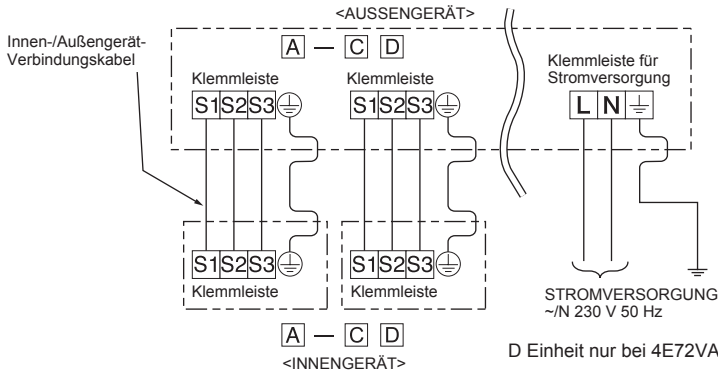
<AUSSENGERÄT>

A — C D

Innen-/Außengerät-Verbindungskabel

Klemmleiste

S1 S2 S3

Klemmleiste

S1 S2 S3

Klemmleiste für Stromversorgung

L N

S1 S2 S3

Klemmleiste

S1 S2 S3

Klemmleiste

STROMVERSORGUNG ~/N 230 V 50 Hz

A — C D

<INNENGERÄT>

D Einheit nur bei 4E72VA